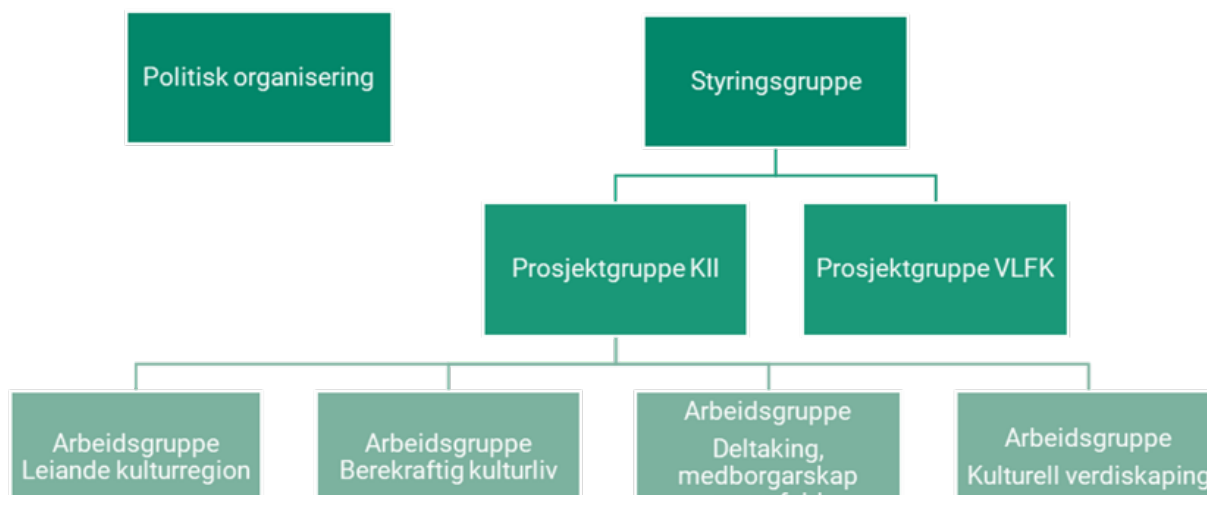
Politisk organisering

Styringsgruppe

Prosjektgruppe KII

Prosjektgruppe VLFK

Arbeidsgruppe Leiande kulturregion

Arbeidsgruppe Berekraftig kulturliv

Arbeidsgruppe Deltaking, medborgarskap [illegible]

Arbeidsgruppe Kulturell verdiskaping